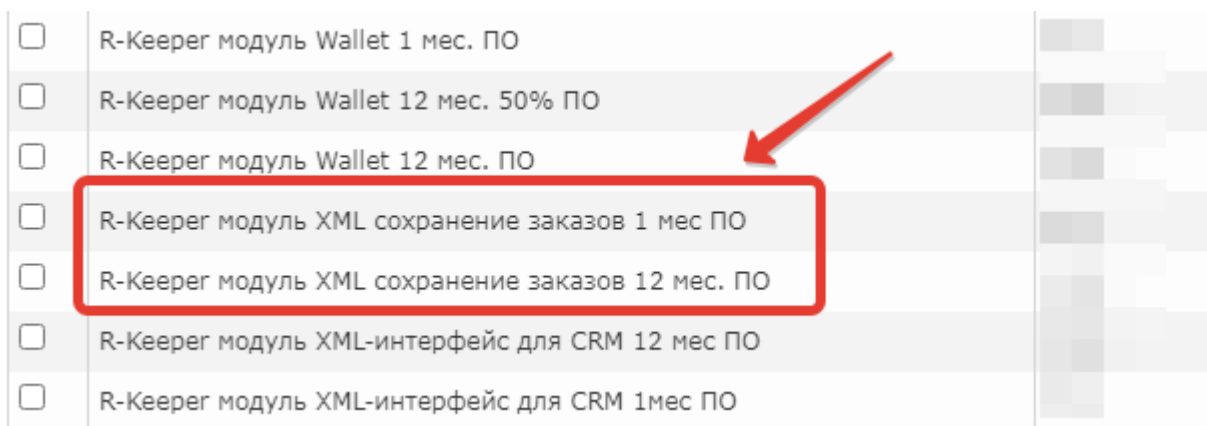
R-Keeper модуль Wallet 1 мес. ПО
R-Keeper модуль Wallet 12 мес. 50% ПО
R-Keeper модуль Wallet 12 мес. ПО
R-Keeper модуль XML сохранение заказов 1 мес ПО
R-Keeper модуль XML сохранение заказов 12 мес. ПО
R-Keeper модуль XML-интерфейс для CRM 12 мес ПО
R-Keeper модуль XML-интерфейс для CRM 1мес ПО